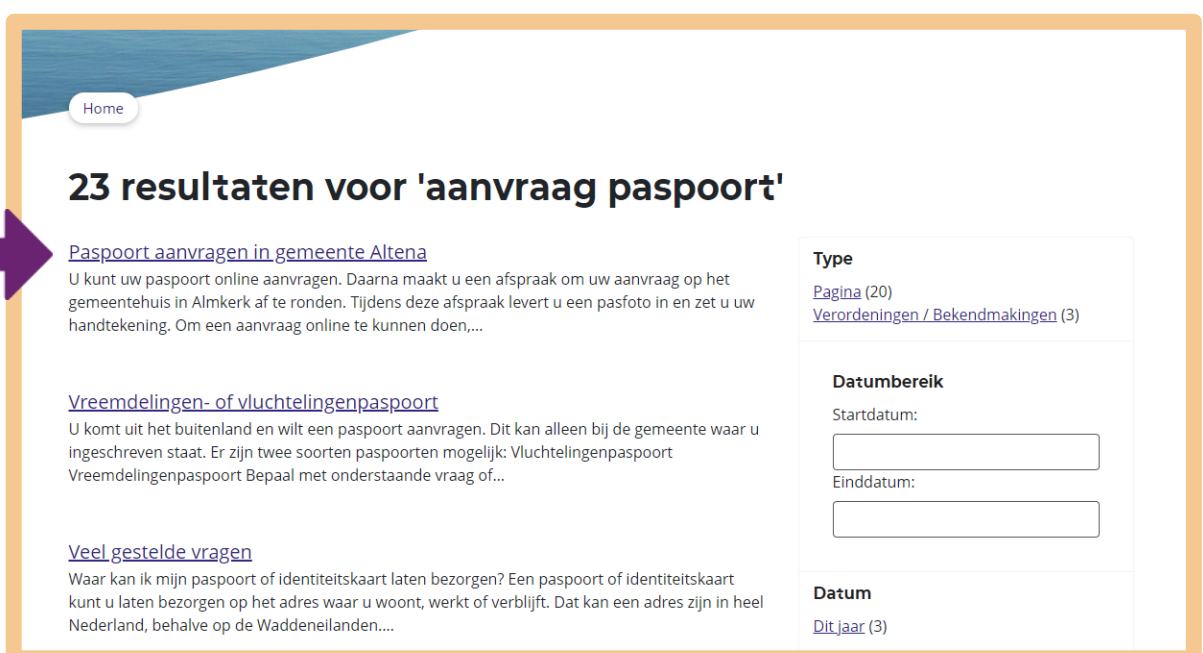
Home

23 resultaten voor 'aanvraag paspoort'

Paspoort aanvragen in gemeente Altena
U kunt uw paspoort online aanvragen. Daarna maakt u een afspraak om uw aanvraag op het gemeentehuis in Almkerk af te ronden. Tijdens deze afspraak levert u een pasfoto in en zet u uw handtekening. Om een aanvraag online te kunnen doen,...

Vreemdelingen- of vluchtelingenpaspoort
U komt uit het buitenland en wilt een paspoort aanvragen. Dit kan alleen bij de gemeente waar u ingeschreven staat. Er zijn twee soorten paspoorten mogelijk: Vluchtelingenpaspoort Vreemdelingenpaspoort Bepaal met onderstaande vraag of...

Veel gestelde vragen
Waar kan ik mijn paspoort of identiteitskaart laten bezorgen? Een paspoort of identiteitskaart kunt u laten bezorgen op het adres waar u woont, werkt of verblijft. Dat kan een adres zijn in heel Nederland, behalve op de Waddeneilanden....

Type
Pagina (20)
Verordeningen / Bekendmakingen (3)

Datumbereik
Startdatum:
Einddatum:

Datum
Dit jaar (3)